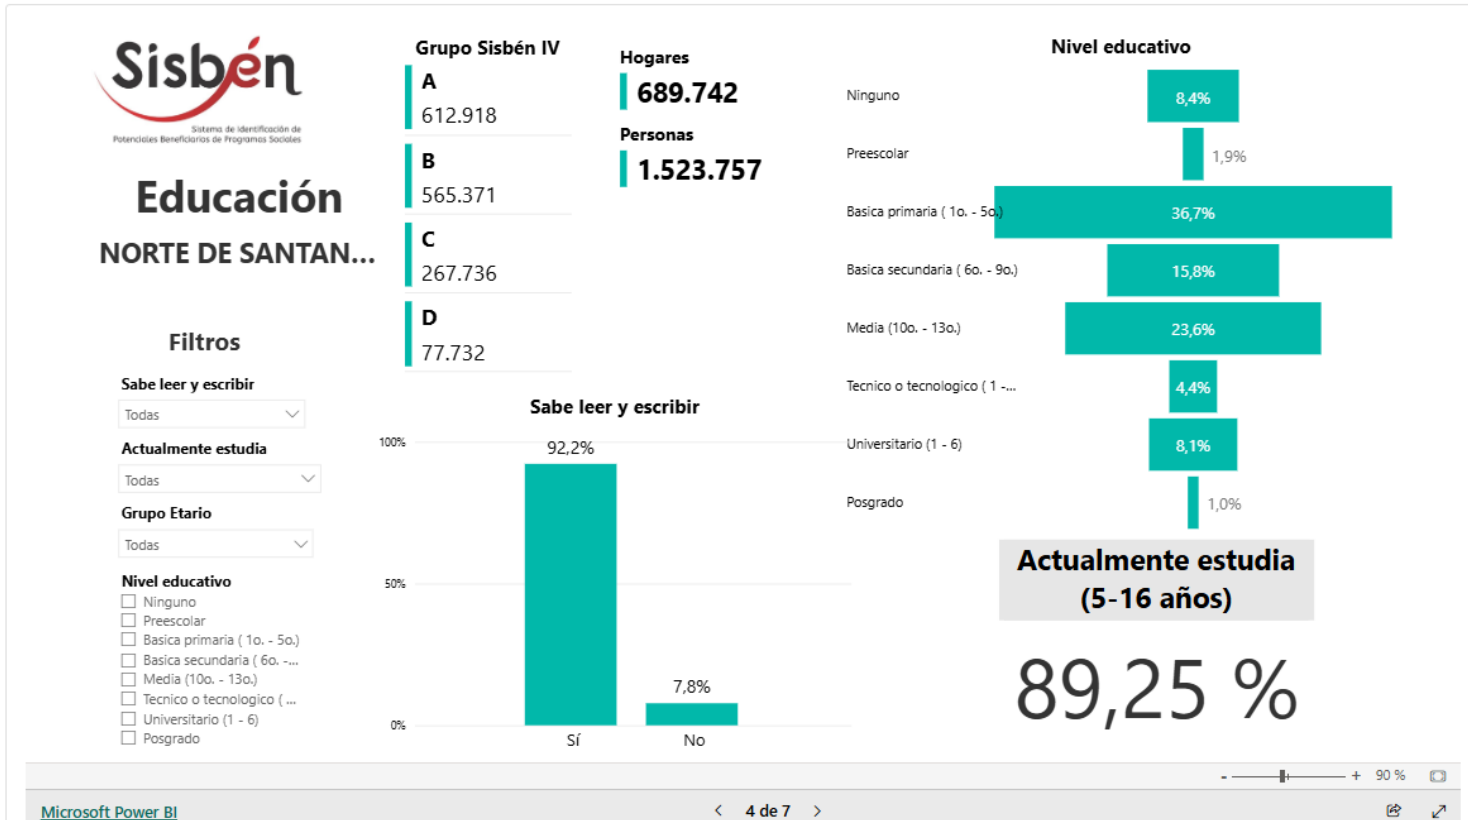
Sisbén
Sistema de Identificación de Potenciales Beneficiarios de Programas Sociales

Educación
NORTE DE SANTAN...

Grupo Sisbén IV
A
612.918
B
565.371
C
267.736
D
77.732

Hogares
689.742
Personas
1.523.757

Nivel educativo
Ninguno 8,4%
Preescolar 1,9%
Basica primaria ( 1o. - 5o.) 36,7%
Basica secundaria ( 6o. - 9o.) 15,8%
Media (10o. - 13o.) 23,6%
Tecnico o tecnologico ( 1 -... 4,4%
Universitario (1 - 6) 8,1%
Posgrado 1,0%

Filtros
Sabe leer y escribir
Todas
Actualmente estudia
Todas
Grupo Etario
Todas
Nivel educativo
Ninguno
Preescolar
Basica primaria ( 1o. - 5o.)
Basica secundaria ( 6o. -...
Media (10o. - 13o.)
Tecnico o tecnologico ( ...
Universitario (1 - 6)
Posgrado

Sabe leer y escribir
100%
50%
0%
92,2%
7,8%
Sí
No

Actualmente estudia (5-16 años)
89,25 %

- + 90 %

Microsoft Power BI
4 de 7